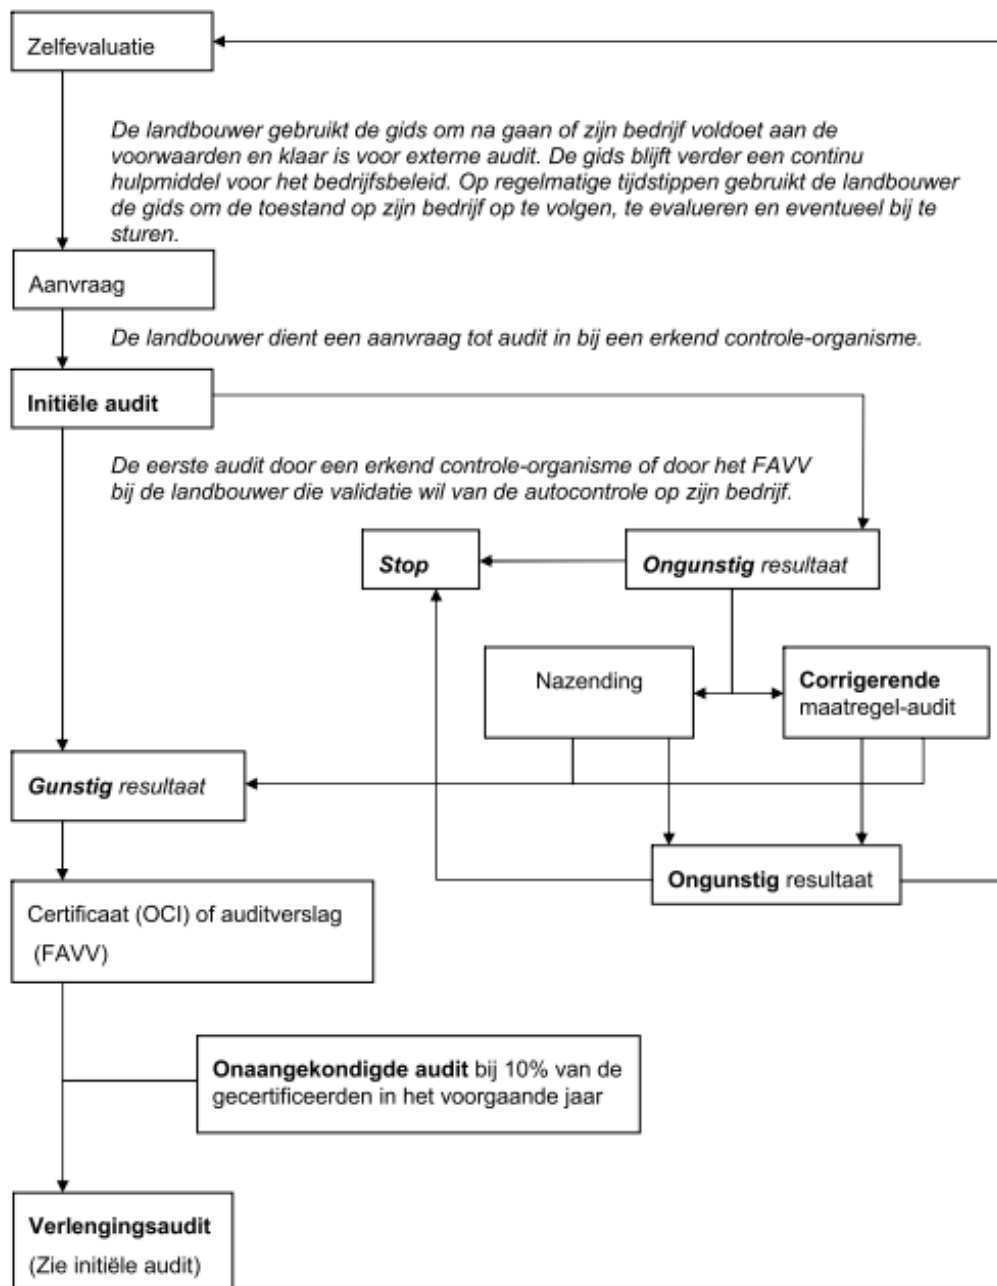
Zelfevaluatie

De landbouwer gebruikt de gids om na gaan of zijn bedrijf voldoet aan de voorwaarden en klaar is voor externe audit. De gids blijft verder een continu hulpmiddel voor het bedrijfsbeleid. Op regelmatige tijdstippen gebruikt de landbouwer de gids om de toestand op zijn bedrijf op te volgen, te evalueren en eventueel bij te sturen.

Aanvraag

De landbouwer dient een aanvraag tot audit in bij een erkend controle-organisme.

Initiële audit

De eerste audit door een erkend controle-organisme of door het FAVV bij de landbouwer die validatie wil van de autocontrole op zijn bedrijf.

Stop

Ongunstig resultaat

Nazending

Corrigerende maatregel-audit

Gunstig resultaat

Ongunstig resultaat

Certificaat (OCI) of auditverslag (FAVV)

Onaangekondigde audit bij 10% van de gecertificeerden in het voorgaande jaar

Verlengingsaudit
(Zie initiële audit)